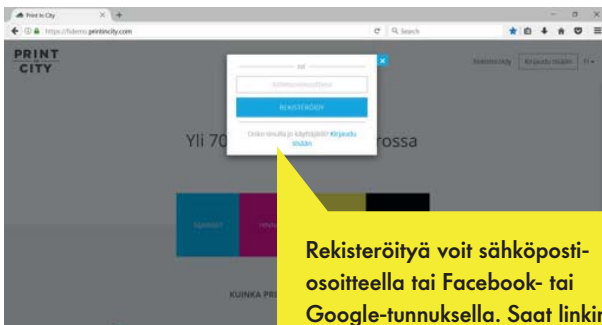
Print In City

https://fidemo.printincity.com

Search

PRINT
CITY

Rekisteröidy

Kirjaudu sisään

tai

Sähköpostiosoitteesi

REKISTERÖIDY

Onko sinulla jo käyttäjätili? Kirjaudu sisään

Yli 70 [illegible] rossa

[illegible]

KUINKA PR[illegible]

Rekisteröityä voit sähköpostiosoitteella tai Facebook- tai Google-tunnuksella. Saat linkin